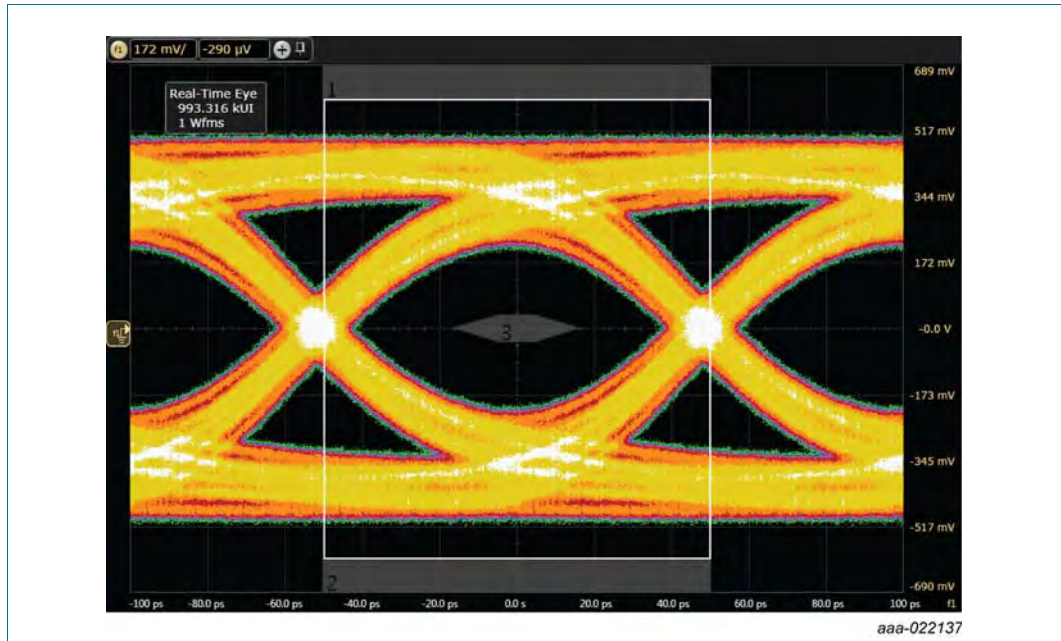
f1 172 mV/ -290 μV

Real-Time Eye
993.316 kUI
1 Wfms

1

3

2

689 mV
517 mV
344 mV
172 mV
-0.0 V
-173 mV
-345 mV
-517 mV
-690 mV

-100 ps -80.0 ps -60.0 ps -40.0 ps -20.0 ps 0.0 s 20.0 ps 40.0 ps 60.0 ps 80.0 ps 100 ps f1

aaa-022137